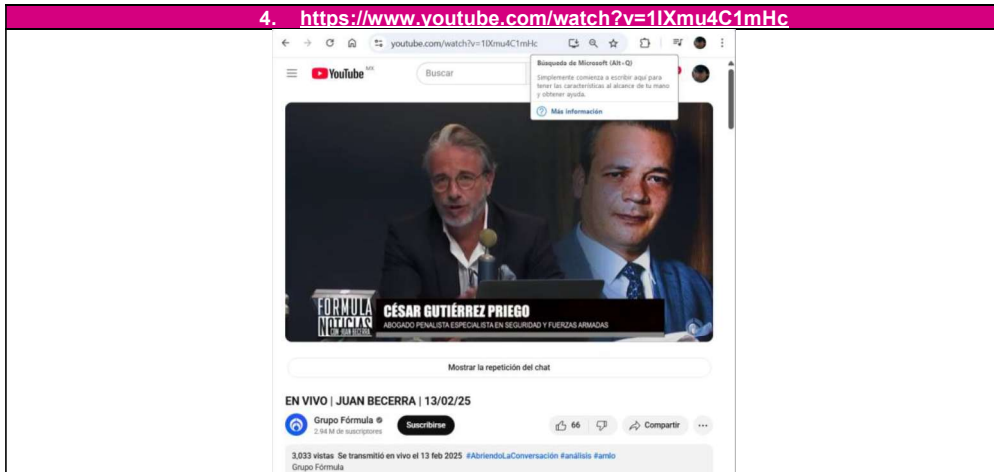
4. https://www.youtube.com/watch?v=1IXmu4C1mHc

youtube.com/watch?v=1IXmu4C1mHc

YouTube MX

Buscar

Búsqueda de Microsoft (Alt+Q)

Simplemente comienza a escribir aquí para tener las características al alcance de tu mano y obtener ayuda.

Más información

FÓRMULA NOTICIAS CON JUAN BECERRA

CÉSAR GUTIÉRREZ PRIEGO

ABOGADO PENALISTA ESPECIALISTA EN SEGURIDAD Y FUERZAS ARMADAS

Mostrar la repetición del chat

EN VIVO | JUAN BECERRA | 13/02/25

Grupo Fórmula

2.94 M de suscriptores

Suscribirse

66

Compartir

...

3,033 vistas Se transmitió en vivo el 13 feb 2025 #AbriendoLaConversación #análisis #amlo

Grupo Fórmula